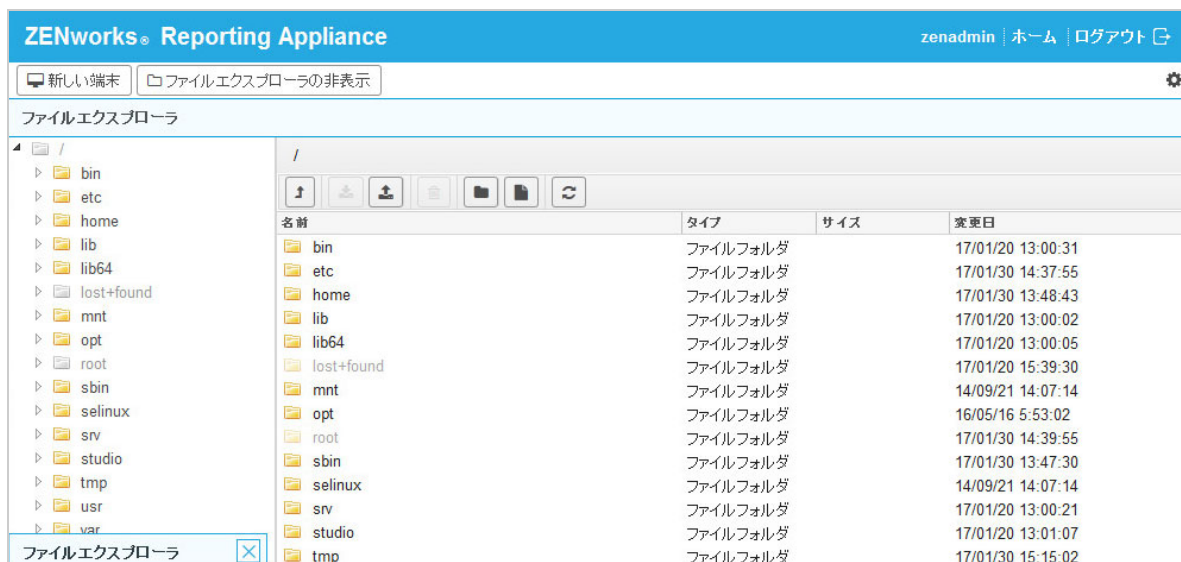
ZENworks® Reporting Appliance

zenadmin | ホーム | ログアウト

新しい端末 | ファイルエクスプローラの非表示

ファイルエクスプローラ

/
bin
etc
home
lib
lib64
lost+found
mnt
opt
root
sbin
selinux
srv
studio
tmp
usr
var

ファイルエクスプローラ

/

| 名前 | タイプ | サイズ | 変更日 |
|---|---|---|---|
| bin | ファイルフォルダ | | 17/01/20 13:00:31 |
| etc | ファイルフォルダ | | 17/01/30 14:37:55 |
| home | ファイルフォルダ | | 17/01/30 13:48:43 |
| lib | ファイルフォルダ | | 17/01/20 13:00:02 |
| lib64 | ファイルフォルダ | | 17/01/20 13:00:05 |
| lost+found | ファイルフォルダ | | 17/01/20 15:39:30 |
| mnt | ファイルフォルダ | | 14/09/21 14:07:14 |
| opt | ファイルフォルダ | | 16/05/16 5:53:02 |
| root | ファイルフォルダ | | 17/01/30 14:39:55 |
| sbin | ファイルフォルダ | | 17/01/30 13:47:30 |
| selinux | ファイルフォルダ | | 14/09/21 14:07:14 |
| srv | ファイルフォルダ | | 17/01/20 13:00:21 |
| studio | ファイルフォルダ | | 17/01/20 13:01:07 |
| tmp | ファイルフォルダ | | 17/01/30 15:15:02 |